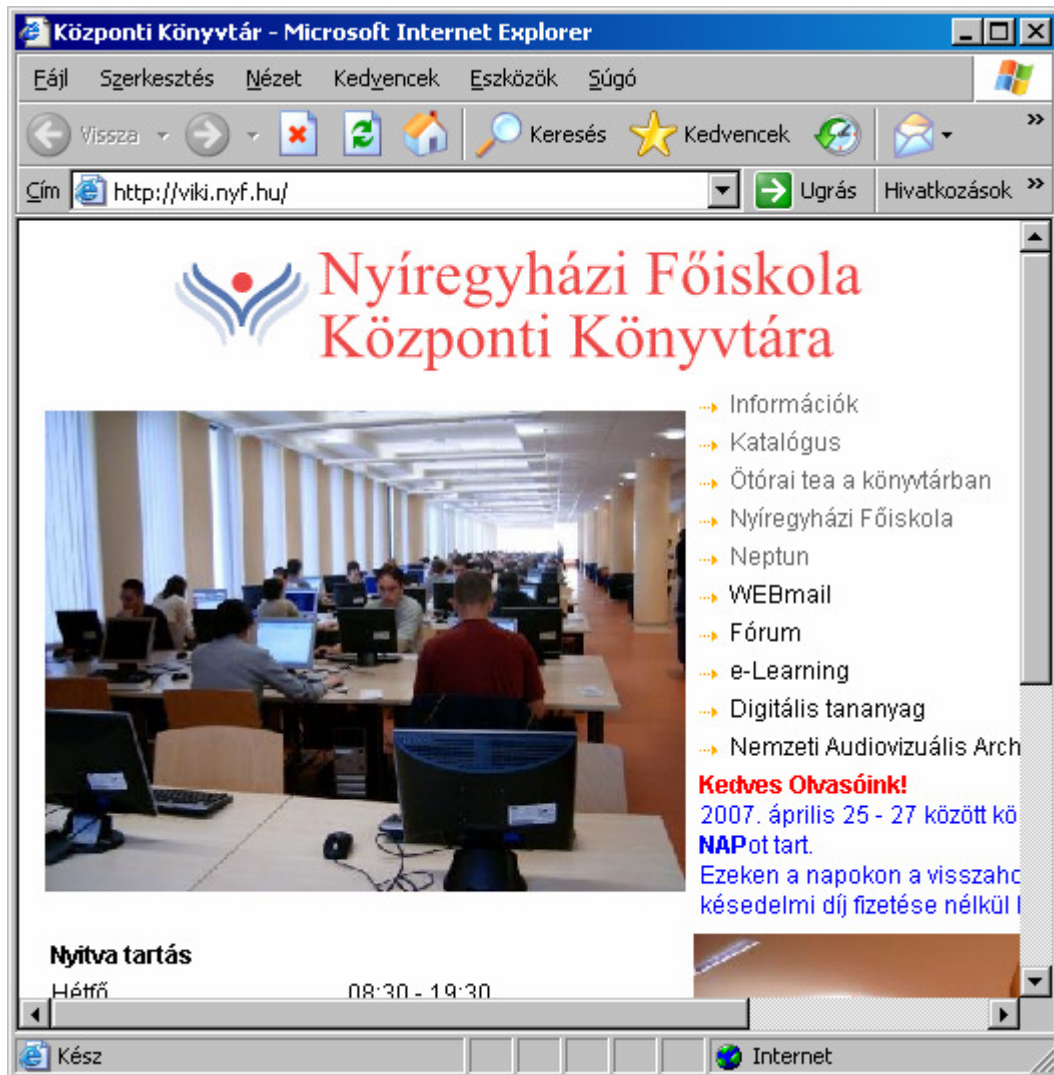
Központi Könyvtár - Microsoft Internet Explorer

Fájl Szerkesztés Nézet Kedvencek Eszközök Súgó

Vissza Keresés Kedvencek

Cím http://viki.nyf.hu/ Ugrás Hivatkozások

Nyíregyházi Főiskola
Központi Könyvtára

Információk
Katalógus
Ötórai tea a könyvtárban
Nyíregyházi Főiskola
Neptun
WEBmail
Fórum
e-Learning
Digitális tananyag
Nemzeti Audiovizuális Arch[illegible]

Kedves Olvasóink!
2007. április 25 - 27 között kö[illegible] NAPot tart.
Ezeken a napokon a visszaho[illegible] késedelmi díj fizetése nélkül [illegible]

Nyitva tartás
Hétfő 08:30 - 19:30

Kész Internet